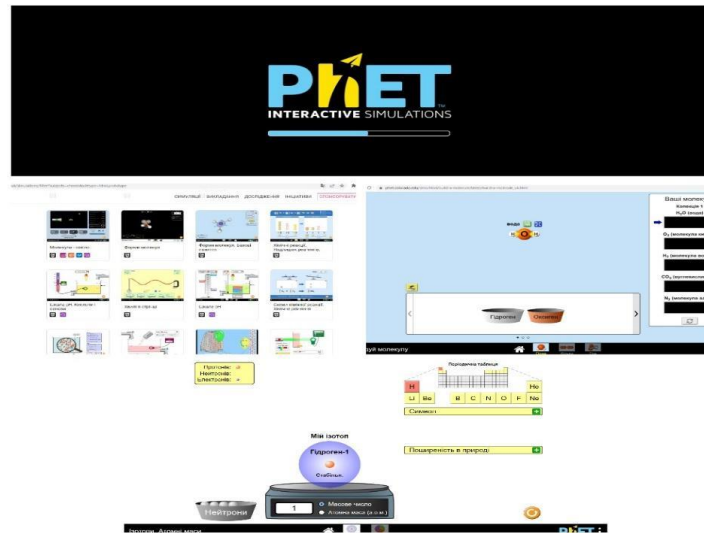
PhET
INTERACTIVE SIMULATIONS

СИМУЛЯЦІЇ ВИКЛАДАННЯ ДОСЛІДЖЕННЯ ІНІЦІАТИВИ

Молекули і світло
Форма молекули
Формування молекул
Збалансування хімічних рівнянь
Шкала pH
Шкала pH
Гідроген
Оксиген

Ваші молекули
$H_2O$
$O_2$
$H_2$
$CO_2$
$N_2$

уй молекулу

Протони:
Нейтрони:
Електрони:

Періодична таблиця
H
He
Li
Be
B
C
N
O
F
Ne
Символ
Поширеність в природі

Мій ізотоп
Гідроген-1
Стабільн.
Нейтрони
1
Масове число
Атомна маса (а.о.м.)
Ізотопи Атомні маси
PhET